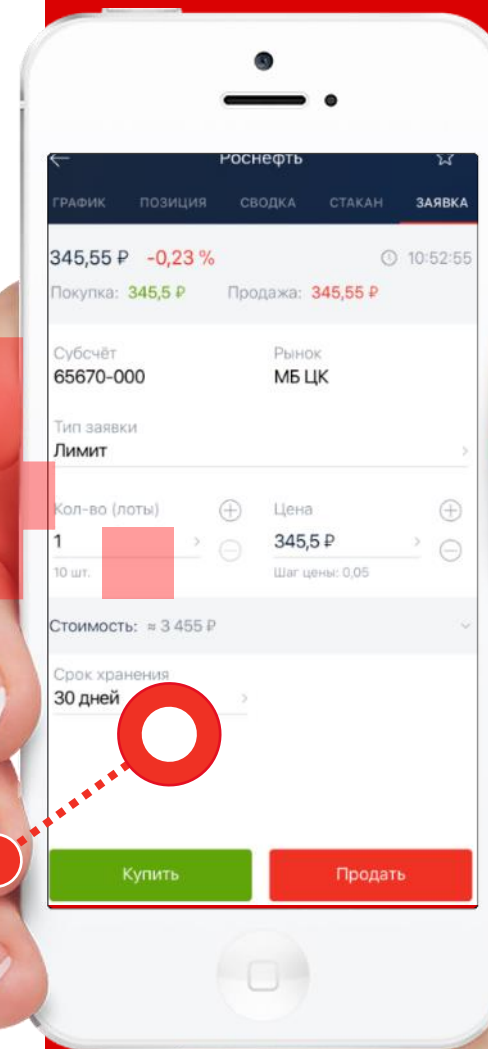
Роснефть

ГРАФИК ПОЗИЦИЯ СВОДКА СТАКАН ЗАЯВКА

345,55 ₽ -0,23 % 10:52:55

Покупка: 345,5 ₽ Продажа: 345,55 ₽

Субсчёт
65670-000

Рынок
МБ ЦК

Тип заявки
Лимит

Кол-во (лоты)
1
10 шт.

Цена
345,5 ₽
Шаг цены: 0,05

Стоимость: ≈ 3 455 ₽

Срок хранения
30 дней

Купить

Продать